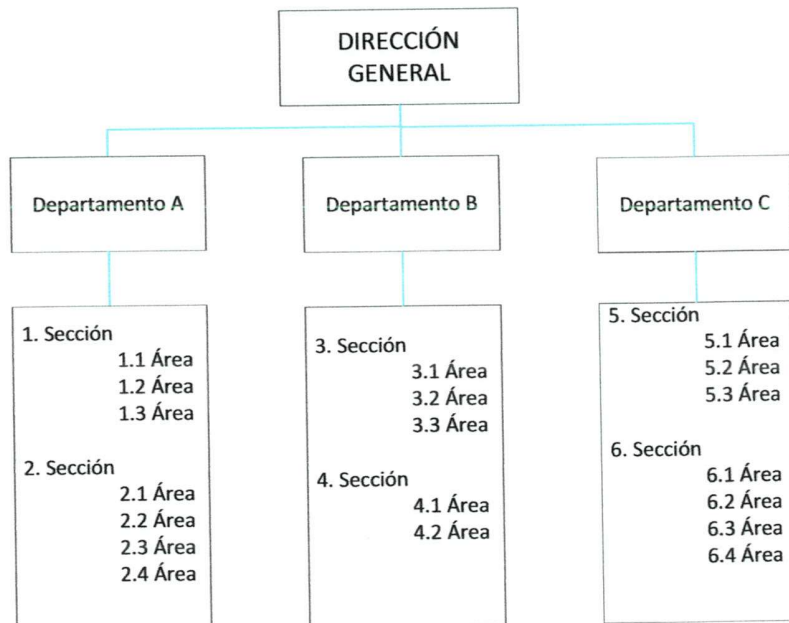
DIRECCIÓN GENERAL

Departamento A

Departamento B

Departamento C

1. Sección
1.1 Área
1.2 Área
1.3 Área

2. Sección
2.1 Área
2.2 Área
2.3 Área
2.4 Área

3. Sección
3.1 Área
3.2 Área
3.3 Área

4. Sección
4.1 Área
4.2 Área

5. Sección
5.1 Área
5.2 Área
5.3 Área

6. Sección
6.1 Área
6.2 Área
6.3 Área
6.4 Área